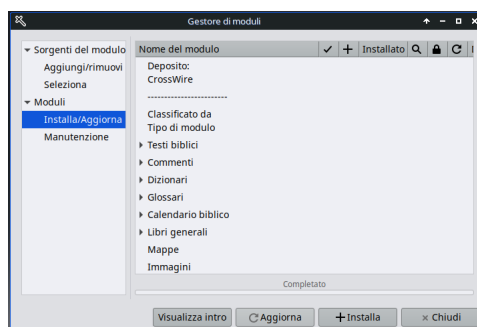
Gestore di moduli

▾ Sorgenti del modulo
Aggiungi/rimuovi
Seleziona
▾ Moduli
Installa/Aggiorna
Manutenzione

| Nome del modulo | ✓ | + | Installato | 🔍 | 🔒 | C | I |
|---|---|---|---|---|---|---|---|
| Deposito: CrossWire | | | | | | | |
| ------------------------ | | | | | | | |
| Classificato da Tipo di modulo | | | | | | | |
| ▸ Testi biblici | | | | | | | |
| ▸ Commenti | | | | | | | |
| ▸ Dizionari | | | | | | | |
| ▸ Glossari | | | | | | | |
| ▸ Calendario biblico | | | | | | | |
| ▸ Libri generali | | | | | | | |
| Mappe | | | | | | | |
| Immagini | | | | | | | |

Completato

Visualizza intro
Aggiorna
+ Installa
× Chiudi